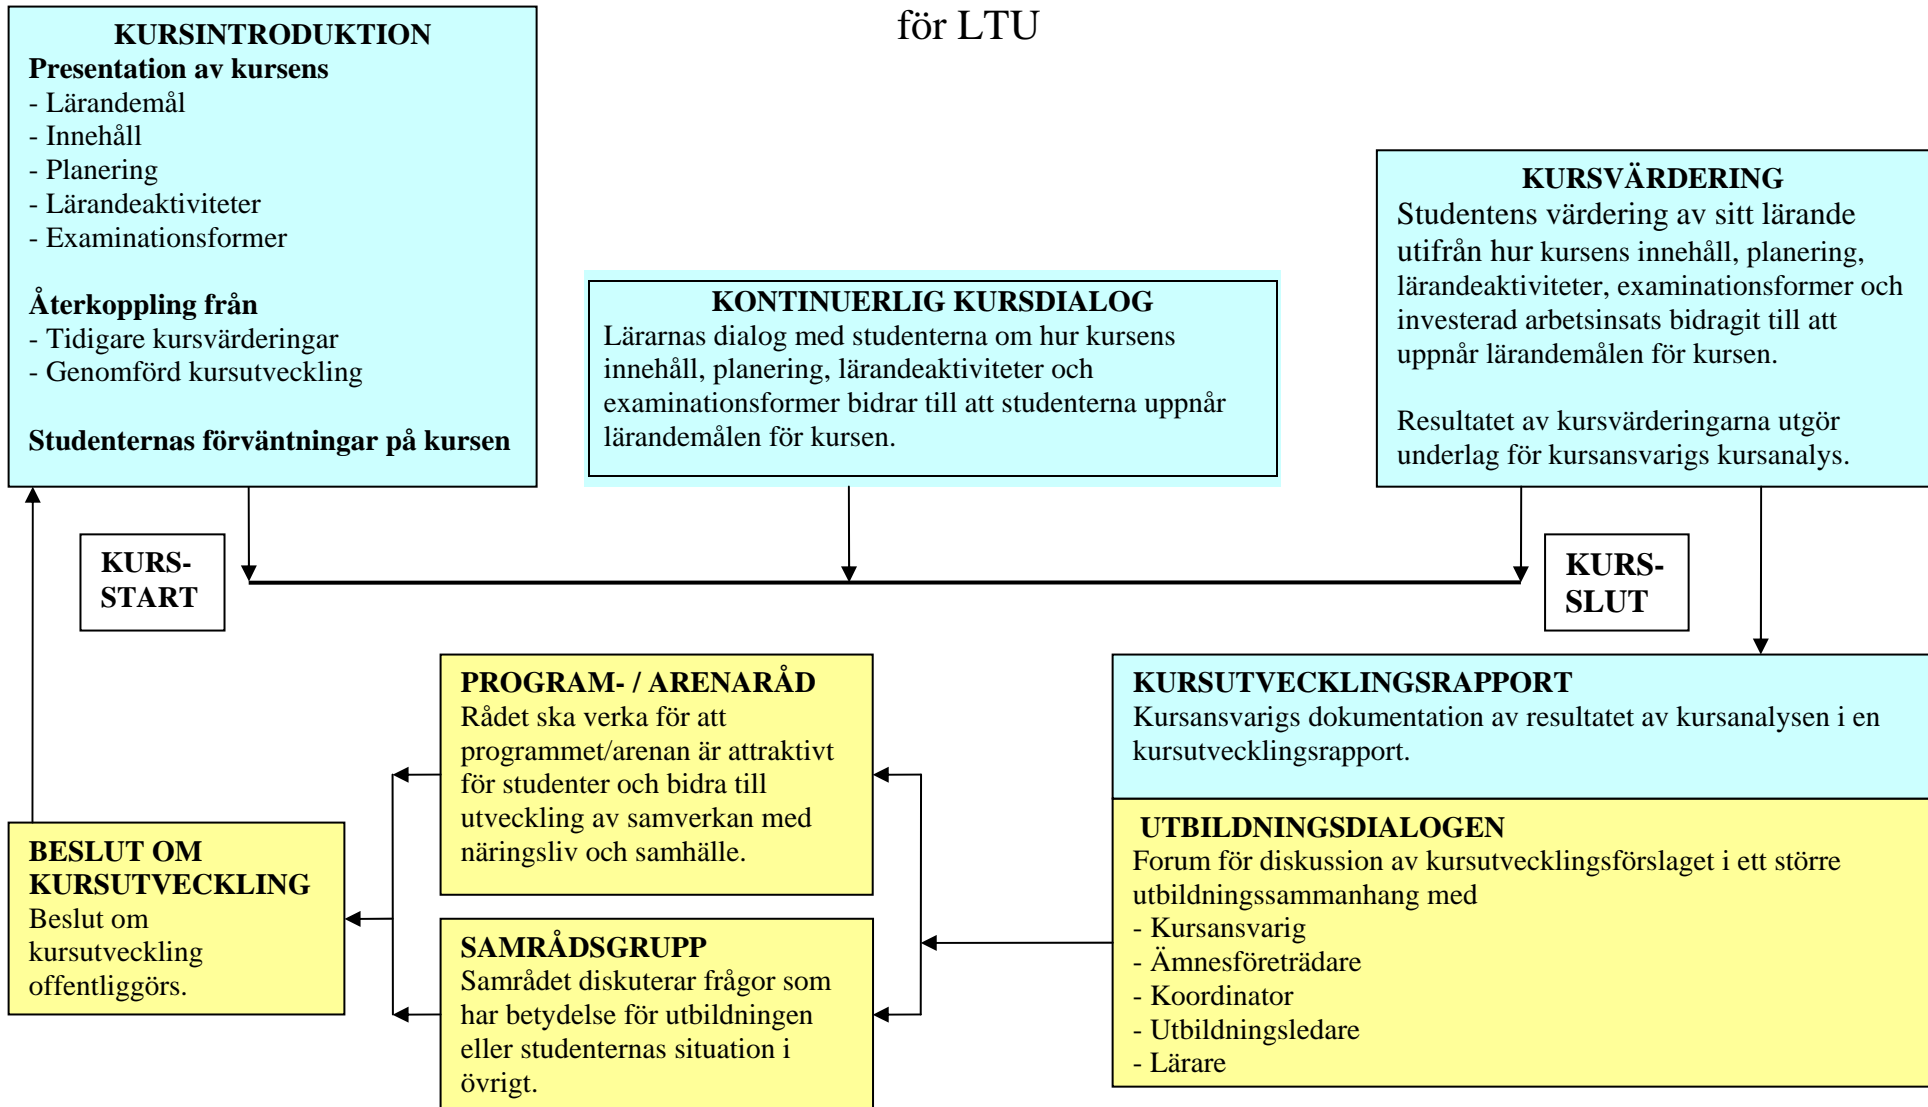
för LTU

KURSINTRODUKTION
Presentation av kursens
- Lärandemål
- Innehåll
- Planering
- Lärandeaktiviteter
- Examinationsformer

Återkoppling från
- Tidigare kursvärderingar
- Genomförd kursutveckling

Studenternas förväntningar på kursen

KONTINUERLIG KURSDIALOG
Lärarnas dialog med studenterna om hur kursens innehåll, planering, lärandeaktiviteter och examinationsformer bidrar till att studenterna uppnår lärandemålen för kursen.

KURSVÄRDERING
Studentens värdering av sitt lärande utifrån hur kursens innehåll, planering, lärandeaktiviteter, examinationsformer och investerad arbetsinsats bidragit till att uppnår lärandemålen för kursen.

Resultatet av kursvärderingarna utgör underlag för kursansvarigs kursanalys.

KURS-
START

KURS-
SLUT

PROGRAM- / ARENARÅD
Rådet ska verka för att programmet/arenan är attraktivt för studenter och bidra till utveckling av samverkan med näringsliv och samhälle.

KURSUTVECKLINGSRAPPORT
Kursansvarigs dokumentation av resultatet av kursanalysen i en kursutvecklingsrapport.

BESLUT OM KURSUTVECKLING
Beslut om kursutveckling offentliggörs.

SAMRÅDSGRUPP
Samrådet diskuterar frågor som har betydelse för utbildningen eller studenternas situation i övrigt.

UTBILDNINGSDIALOGEN
Forum för diskussion av kursutvecklingsförslaget i ett större utbildningssammanhang med
- Kursansvarig
- Ämnesföreträdare
- Koordinator
- Utbildningsledare
- Lärare